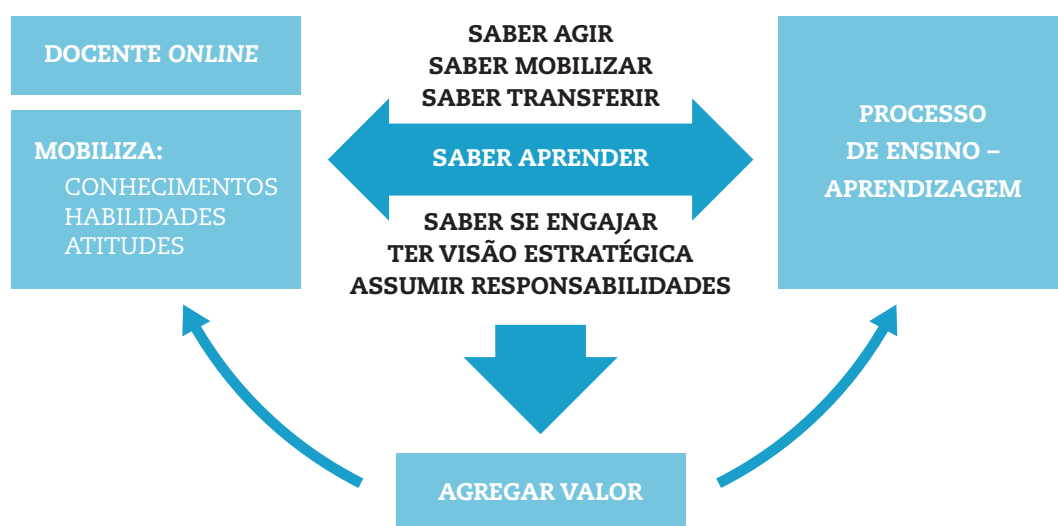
DOCENTE ONLINE

MOBILIZA:
CONHECIMENTOS
HABILIDADES
ATITUDES

SABER AGIR
SABER MOBILIZAR
SABER TRANSFERIR

SABER APRENDER

SABER SE ENGAJAR
TER VISÃO ESTRATÉGICA
ASSUMIR RESPONSABILIDADES

PROCESSO
DE ENSINO –
APRENDIZAGEM

AGREGAR VALOR